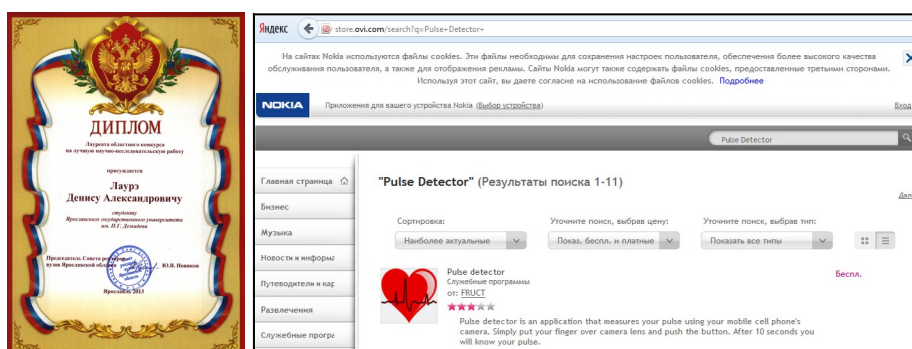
ДИПЛОМ

Лауреата областного конкурса на лучшую научно-исследовательскую работу

присуждается

Лаурэ Денису Александровичу

студенту Ярославского государственного университета им. П.Г. Демидова

Председатель Совета ректоров вузов Ярославской области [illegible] Ю.В. Новиков

Ярославль 2013

Яндекс store.ovi.com/search?q=Pulse+Detector+

На сайтах Nokia используются файлы cookies. Эти файлы необходимы для сохранения настроек пользователя, обеспечения более высокого качества обслуживания пользователя, а также для отображения рекламы. Сайты Nokia могут также содержать файлы cookies, предоставленные третьими сторонами. Используя этот сайт, вы даете согласие на использование файлов cookies. Подробнее

NOKIA Приложения для вашего устройства Nokia (Выбор устройства) Вход

Pulse Detector

Главная страница
Бизнес
Музыка
Новости и информа
Путеводители и кар
Развлечения
Служебные програ

"Pulse Detector" (Результаты поиска 1-11)

Сортировка: Наиболее актуальные
Уточните поиск, выбрав цену: Показ. беспл. и платные
Уточните поиск, выбрав тип: Показать все типы

Pulse detector
Служебные программы
от: FRUCT
Беспл.

Pulse detector is an application that measures your pulse using your mobile cell phone's camera. Simply put your finger over camera lens and push the button. After 10 seconds you will know your pulse.